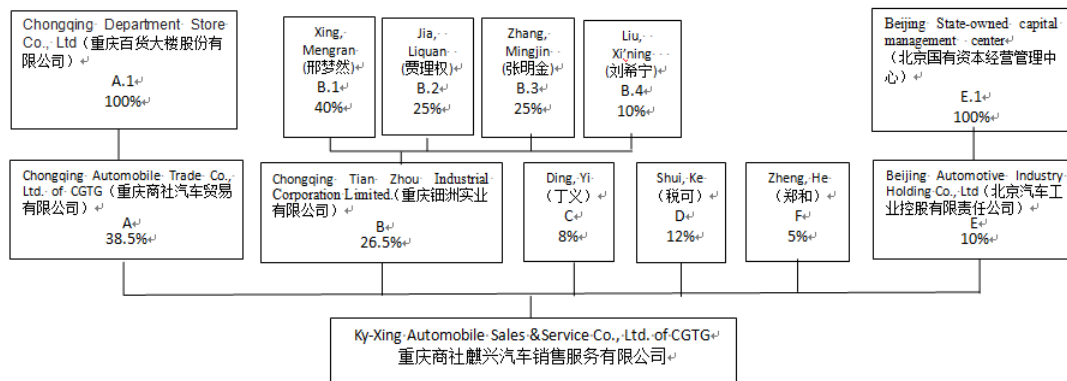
Chongqing Department Store Co., Ltd (重庆百货大楼股份有限公司)
A.1
100%

Xing, Mengran (邢梦然)
B.1
40%

Jia, Liquan (贾理权)
B.2
25%

Zhang, Mingjin (张明金)
B.3
25%

Liu, Xi'ning (刘希宁)
B.4
10%

Beijing State-owned capital management center (北京国有资本经营管理中心)
E.1
100%

Chongqing Automobile Trade Co., Ltd. of CGTG (重庆商社汽车贸易有限公司)
A
38.5%

Chongqing Tian Zhou Industrial Corporation Limited.(重庆佃洲实业有限公司)
B
26.5%

Ding, Yi (丁义)
C
8%

Shui, Ke (税可)
D
12%

Zheng, He (郑和)
F
5%

Beijing Automotive Industry Holding Co., Ltd (北京汽车工业控股有限责任公司)
E
10%

Ky-Xing Automobile Sales &Service Co., Ltd. of CGTG
重庆商社麒兴汽车销售服务有限公司